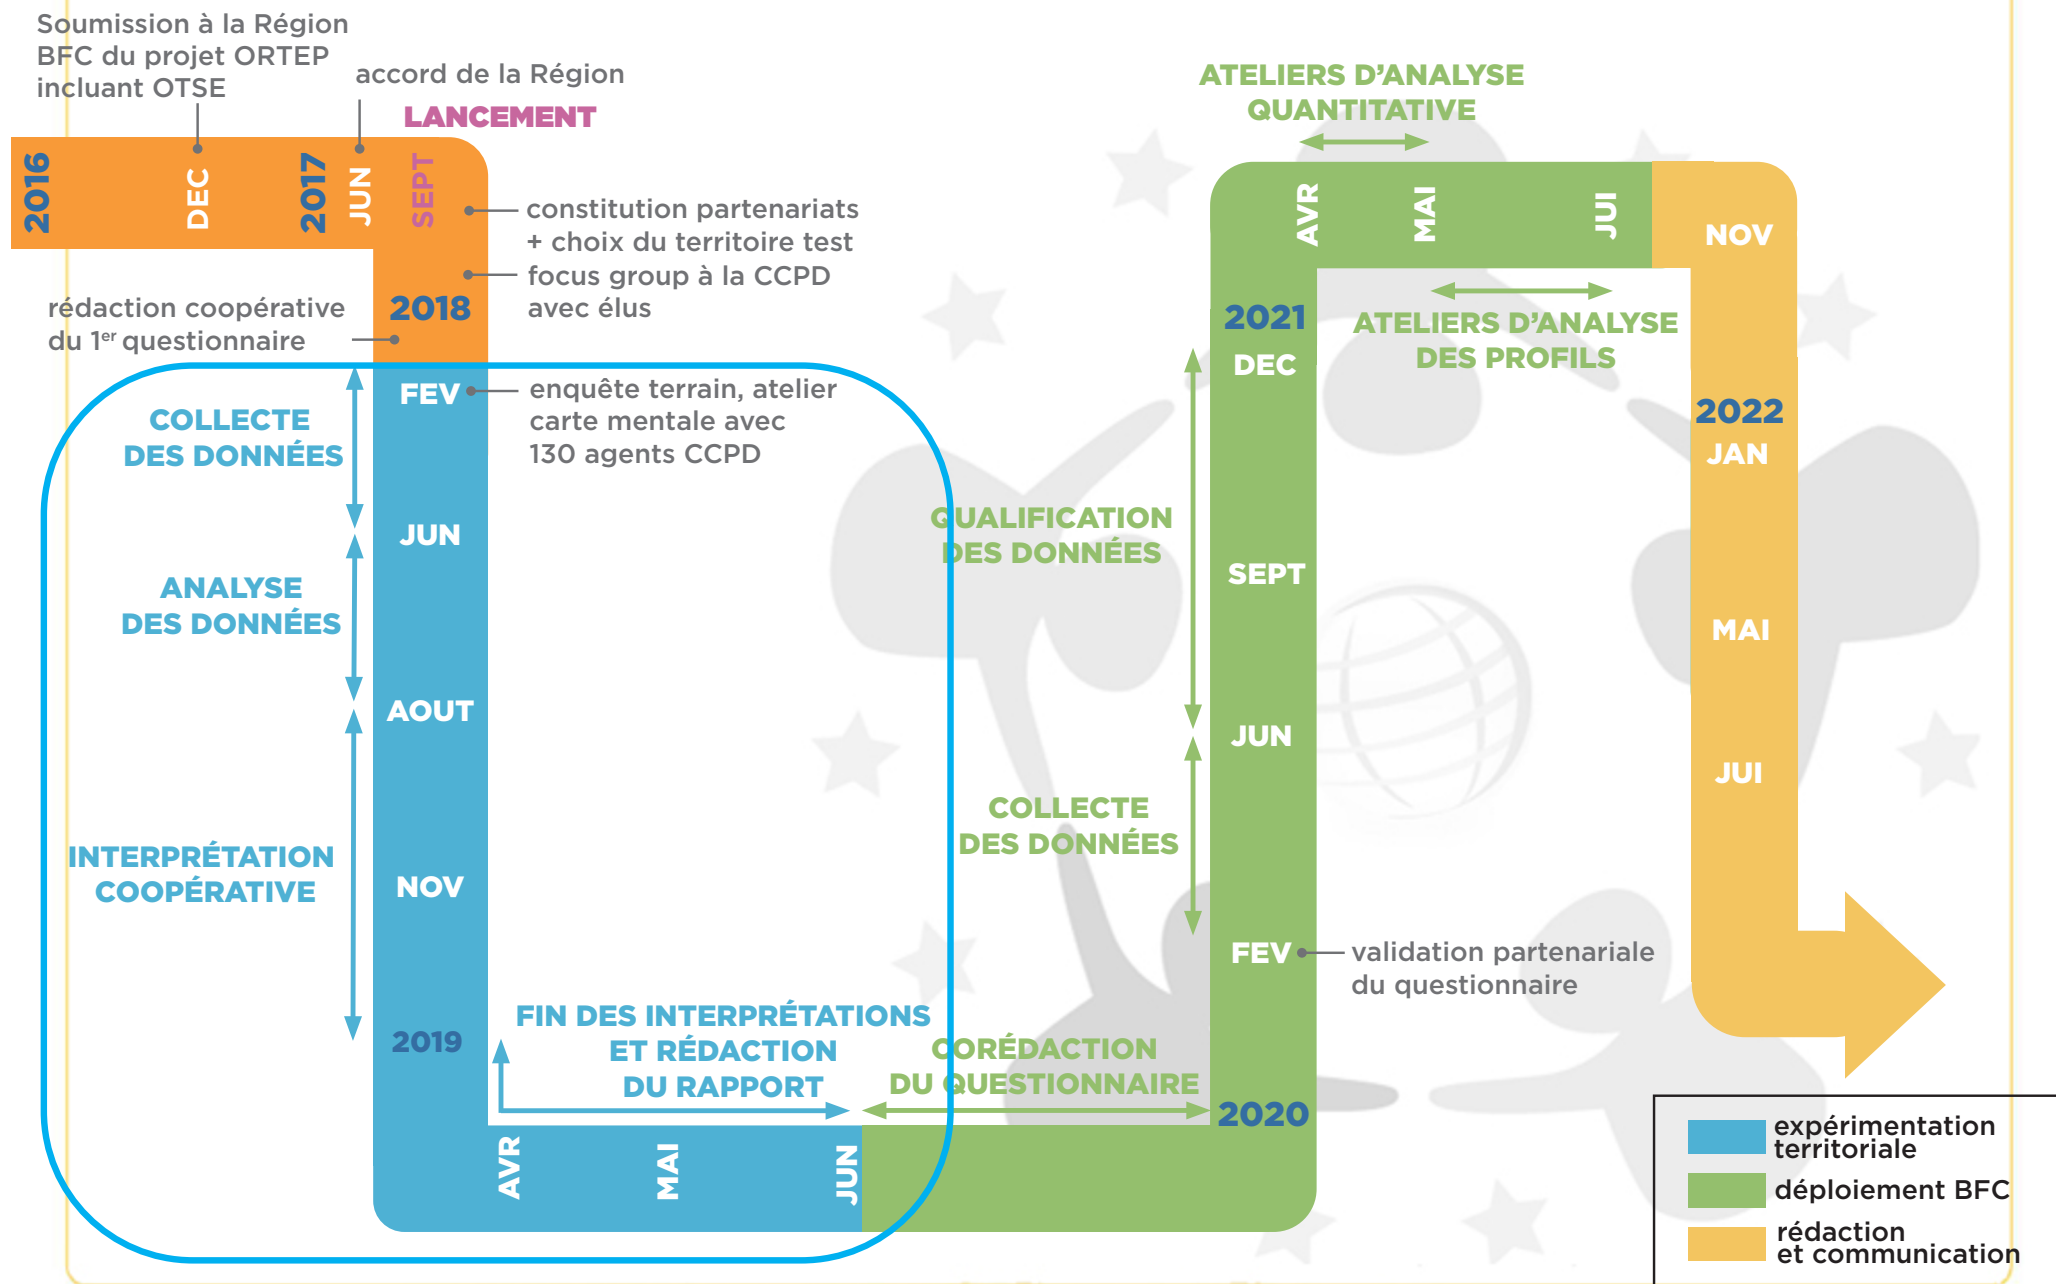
Soumission à la Région BFC du projet ORTEP incluant OTSE

accord de la Région

LANCEMENT

2016 DEC 2017 JUN SEPT

constitution partenariats + choix du territoire test

focus group à la CCPD avec élus

rédaction coopérative du 1$^{er}$ questionnaire

2018

FEV

enquête terrain, atelier carte mentale avec 130 agents CCPD

COLLECTE DES DONNÉES

JUN

ANALYSE DES DONNÉES

AOUT

INTERPRÉTATION COOPÉRATIVE

NOV

2019

FIN DES INTERPRÉTATIONS ET RÉDACTION DU RAPPORT

AVR MAI JUN

CORÉDACTION DU QUESTIONNAIRE

2020

FEV

validation partenariale du questionnaire

COLLECTE DES DONNÉES

JUN

SEPT

QUALIFICATION DES DONNÉES

DEC

2021

AVR MAI JUI

ATELIERS D'ANALYSE QUANTITATIVE

ATELIERS D'ANALYSE DES PROFILS

NOV

2022

JAN

MAI

JUI

expérimentation territoriale

déploiement BFC

rédaction et communication